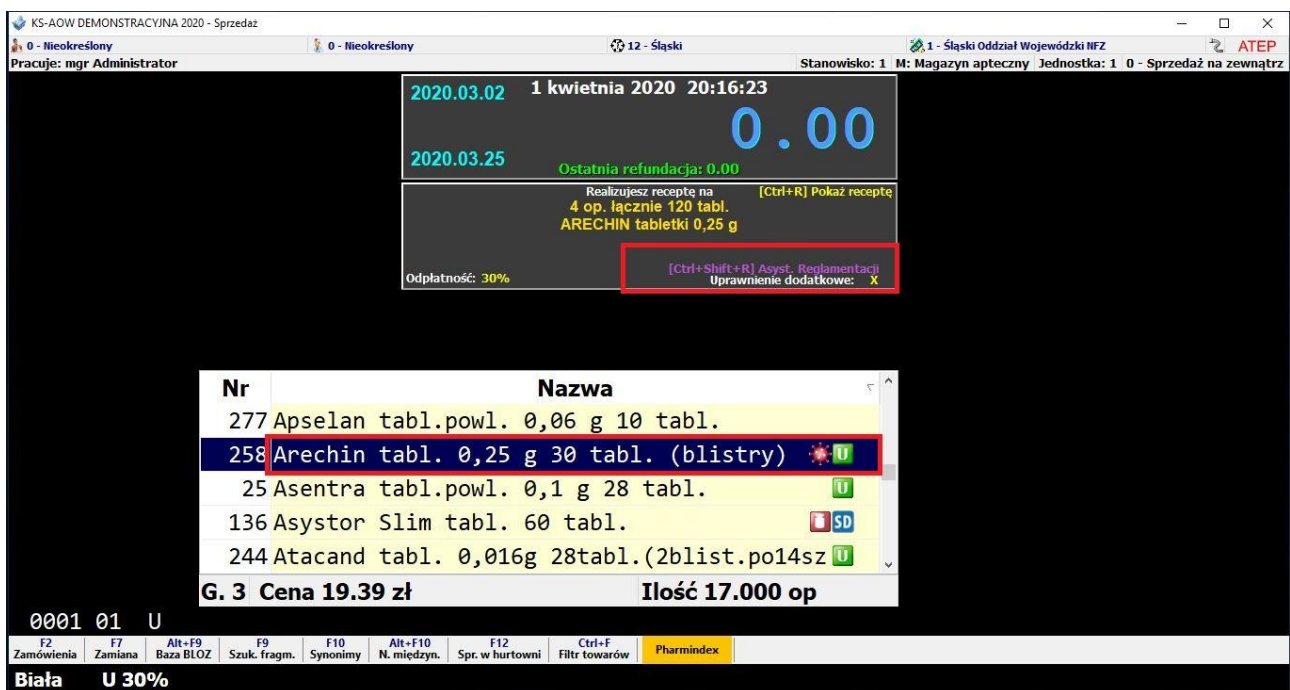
KS-AOW DEMONSTRACYJNA 2020 - Sprzedaż

0 - Nieokreślony
0 - Nieokreślony
12 - Śląski
1 - Śląski Oddział Wojewódzki NFZ
ATEP

Pracuje: mgr Administrator
Stanowisko: 1 M: Magazyn apteczny Jednostka: 1 0 - Sprzedaż na zewnątrz

2020.03.02
1 kwietnia 2020 20:16:23
0.00
2020.03.25
Ostatnia refundacja: 0.00

Realizujesz receptę na
[Ctrl+R] Pokaż receptę
4 op. łącznie 120 tabl.
ARECHIN tabletki 0,25 g

[Ctrl+Shift+R] Asyst. Reglamentacji
Odpłatność: 30%
Uprawnienie dodatkowe: X

| Nr | Nazwa |
|---|---|
| 277 | Apselan tabl.powl. 0,06 g 10 tabl. |
| 258 | Arechin tabl. 0,25 g 30 tabl. (blistry) U |
| 25 | Asentra tabl.powl. 0,1 g 28 tabl. U |
| 136 | Asystor Slim tabl. 60 tabl. SD |
| 244 | Atacand tabl. 0,016g 28tabl.(2blist.po14sz U |

G. 3 Cena 19.39 zł
Ilość 17.000 op

0001 01 U

F2 Zamówienia
F7 Zamiana
Alt+F9 Baza BLOZ
F9 Szuk. fragm.
F10 Synonimy
Alt+F10 N. międzyn.
F12 Spr. w hurtowni
Ctrl+F Filtr towarów
Pharmindex

Biała U 30%